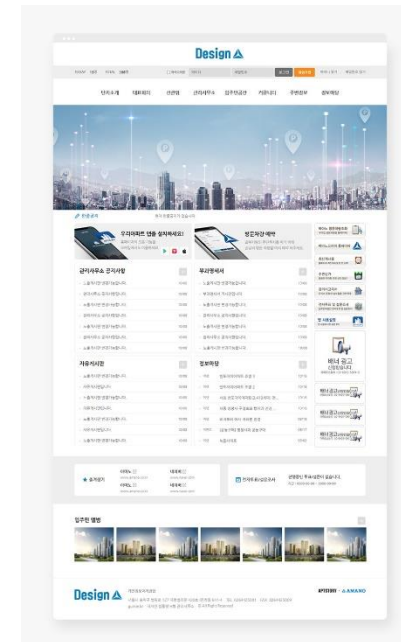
Design

단지소개
입주민게시판
관리사무소
입주민공간
커뮤니티
주변정보
참여마당

우리아파트 앱을 설치하세요!

방문차량 예약

관리사무소 공지사항

부과명세서

자유게시판

정보마당

배너 공고

배너광고

배너광고

배너광고

입주민 앨범

Design